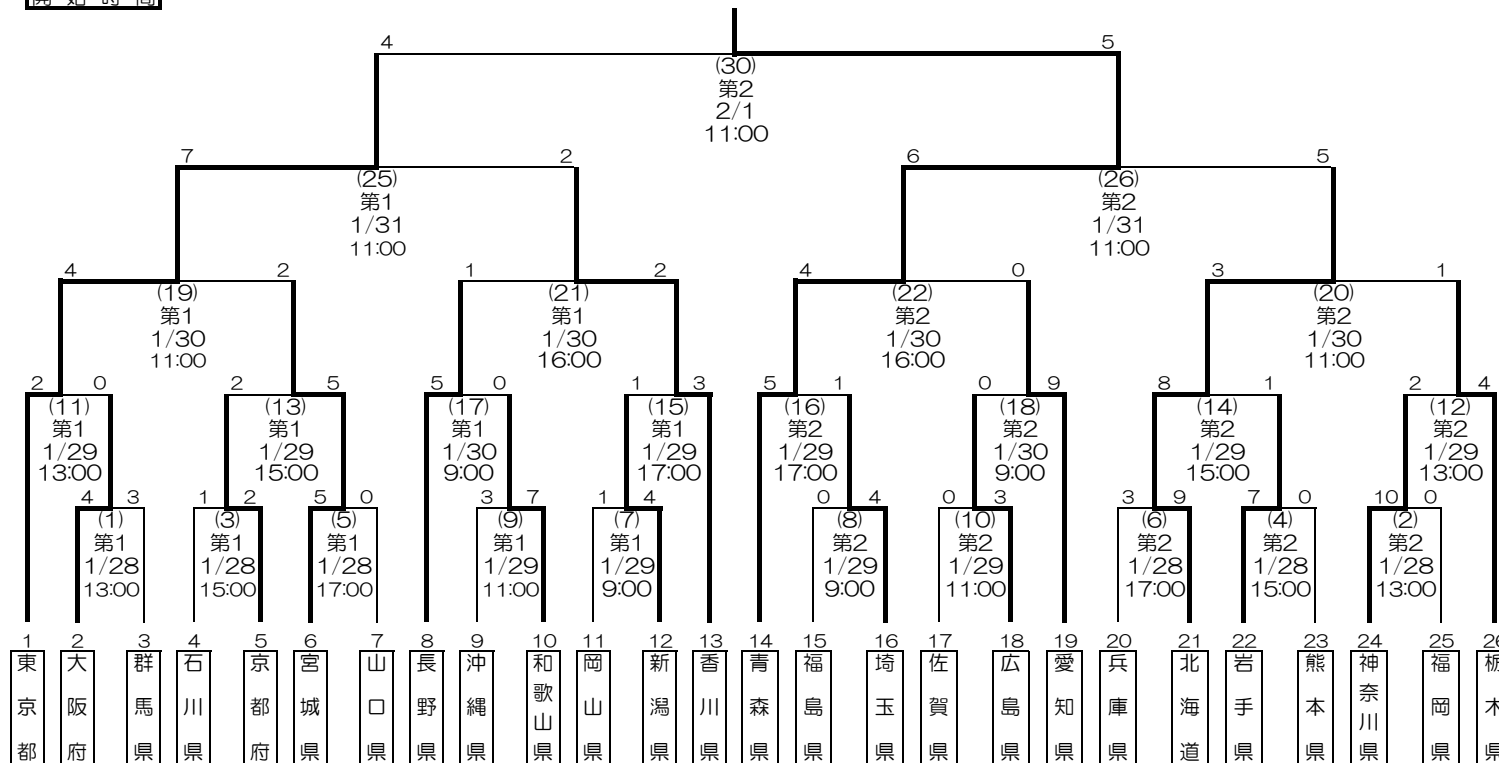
開 始 時 間

4 5
(30)
第2
2/1
11:00

7 2
(25)
第1
1/31
11:00

6 5
(26)
第2
1/31
11:00

4 2
(19)
第1
1/30
11:00

1 2
(21)
第1
1/30
16:00

4 0
(22)
第2
1/30
16:00

3 1
(20)
第2
1/30
11:00

2 0
(11)
第1
1/29
13:00

2 5
(13)
第1
1/29
15:00

5 0
(17)
第1
1/30
9:00

1 3
(15)
第1
1/29
17:00

5 1
(16)
第2
1/29
17:00

0 9
(18)
第2
1/30
9:00

8 1
(14)
第2
1/29
15:00

2 4
(12)
第2
1/29
13:00

4 3
(1)
第1
1/28
13:00

1 2
(3)
第1
1/28
15:00

5 0
(5)
第1
1/28
17:00

3 7
(9)
第1
1/29
11:00

1 4
(7)
第1
1/29
9:00

0 4
(8)
第2
1/29
9:00

0 3
(10)
第2
1/29
11:00

3 9
(6)
第2
1/28
17:00

7 0
(4)
第2
1/28
15:00

10 0
(2)
第2
1/28
13:00

1 東京都
2 大阪府
3 群馬県
4 石川県
5 京都府
6 宮城県
7 山口県
8 長野県
9 沖縄県
10 和歌山県
11 岡山県
12 新潟県
13 香川県
14 青森県
15 福島県
16 埼玉県
17 佐賀県
18 広島県
19 愛知県
20 兵庫県
21 北海道
22 岩手県
23 熊本県
24 神奈川県
25 福岡県
26 栃木県